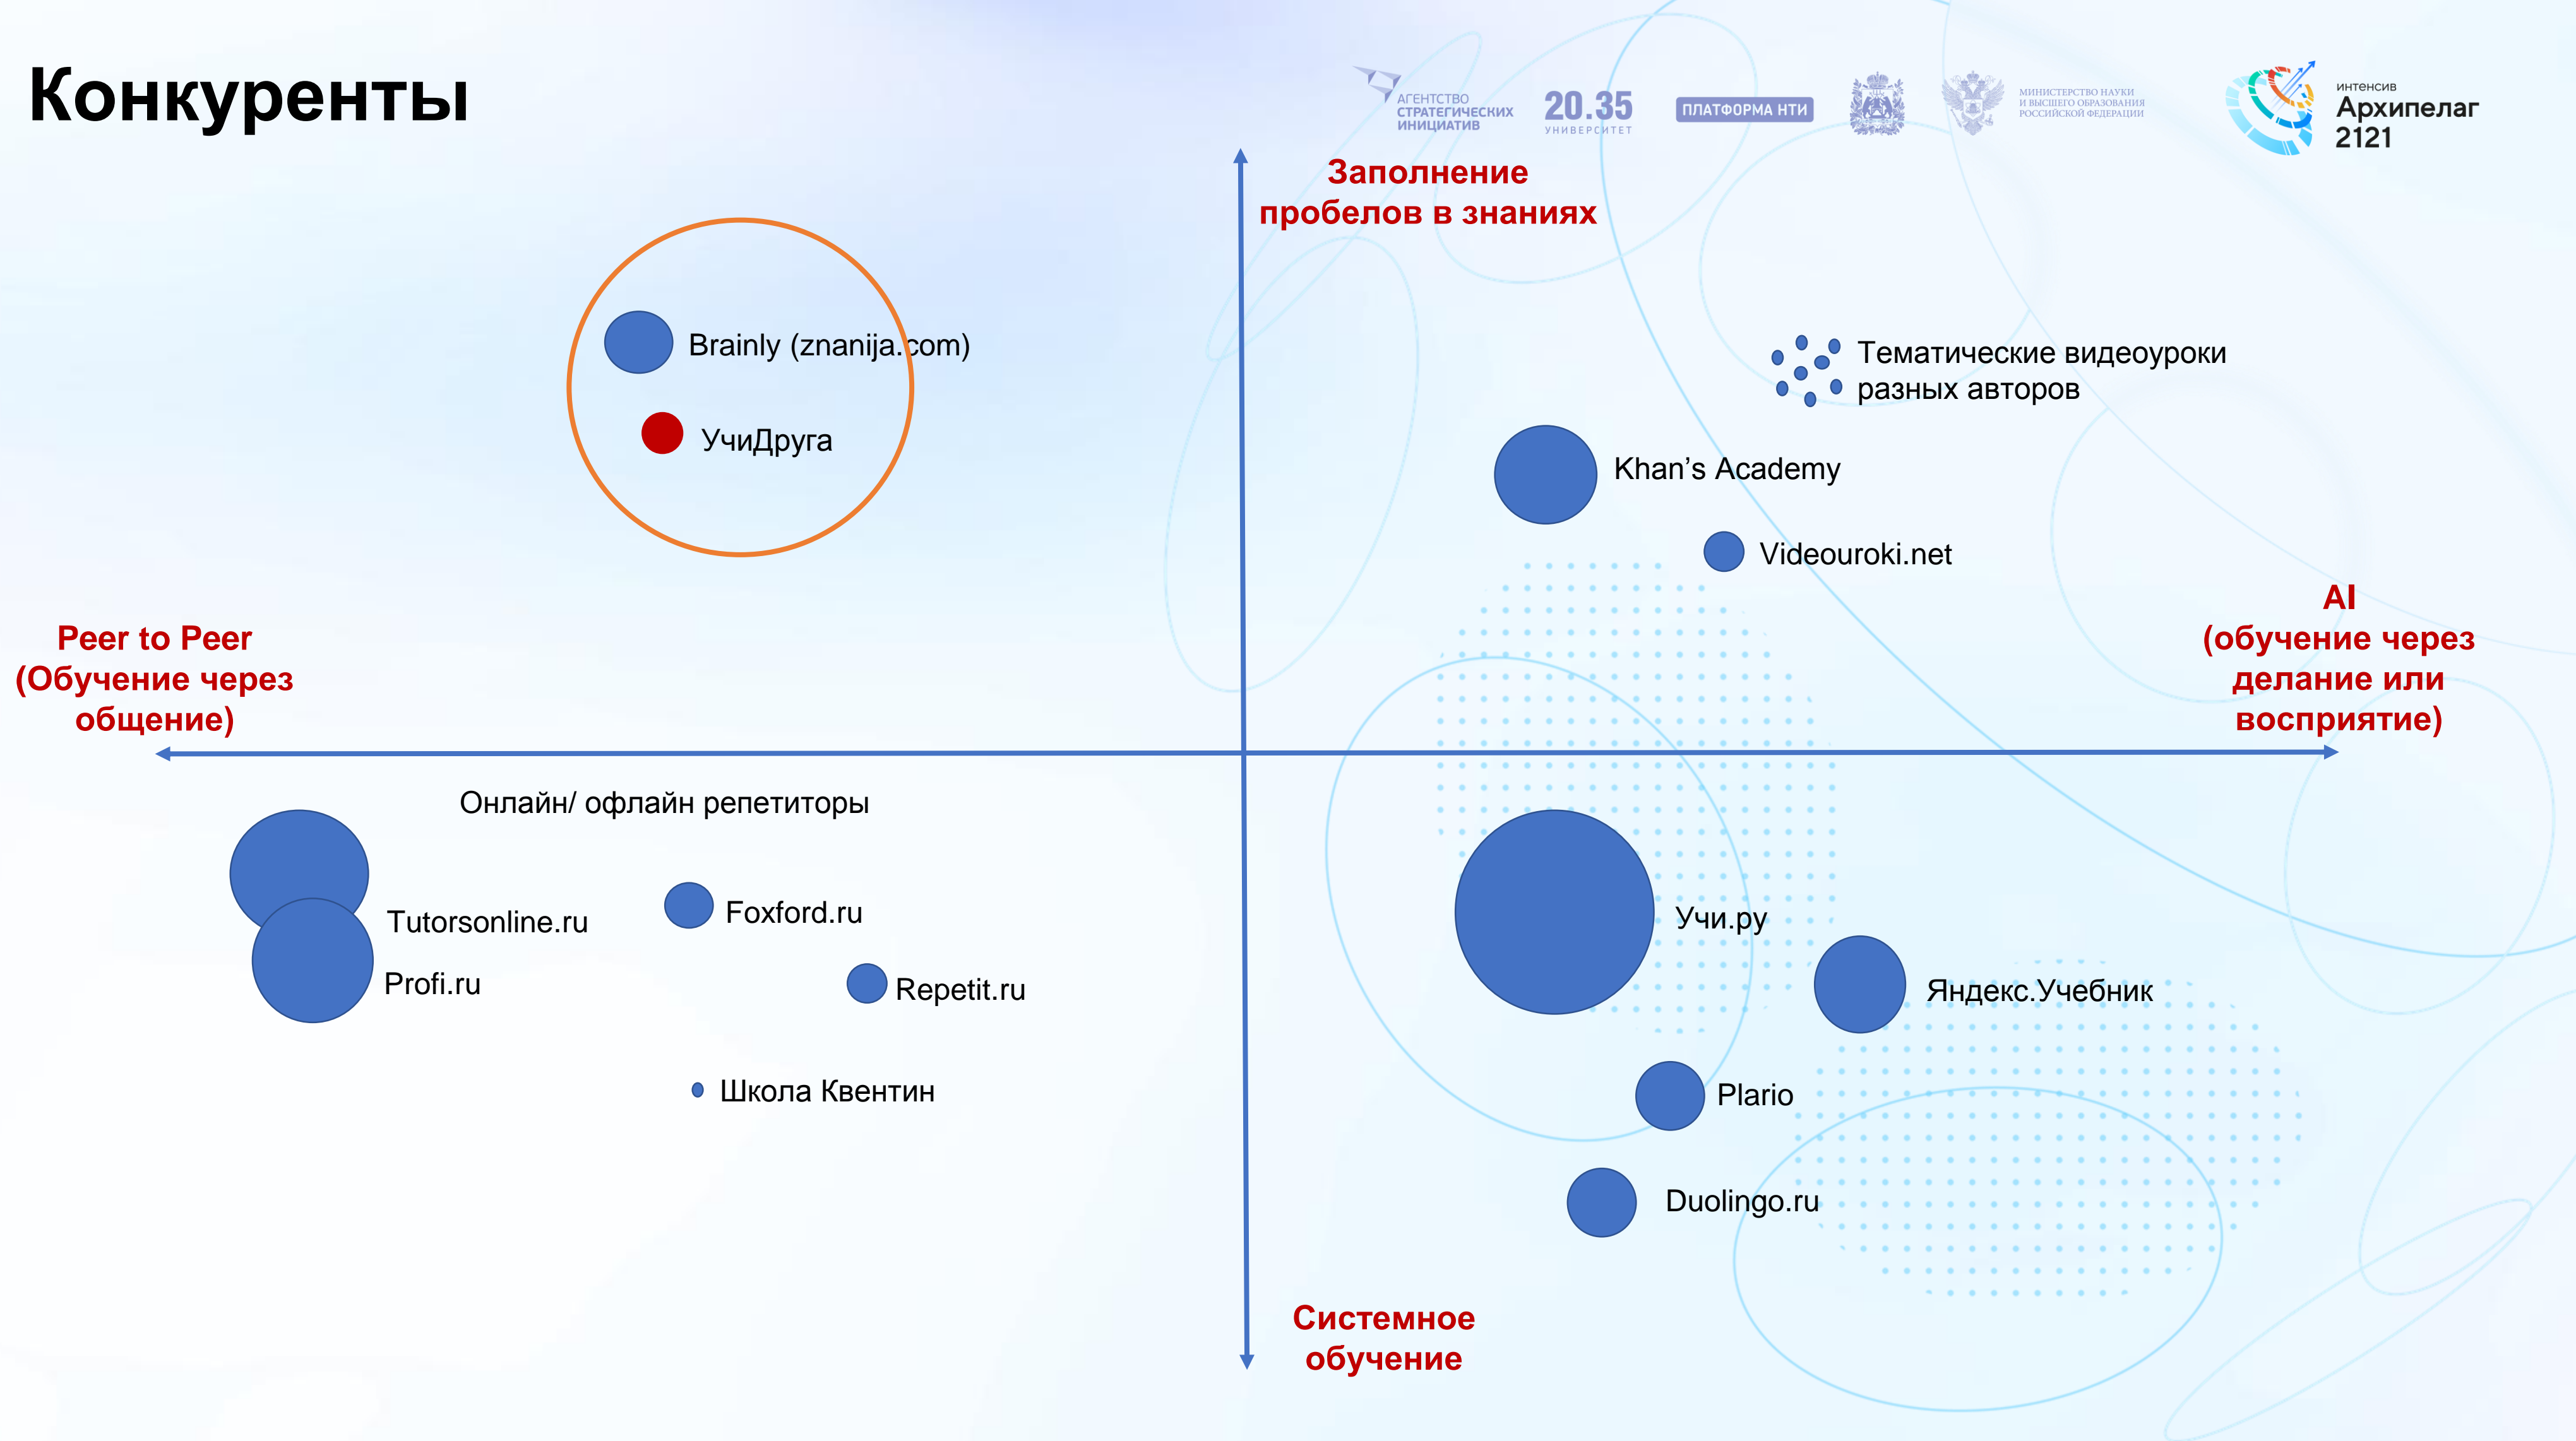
Конкуренты

АГЕНТСТВО СТРАТЕГИЧЕСКИХ ИНИЦИАТИВ

20.35 УНИВЕРСИТЕТ

ПЛАТФОРМА НТИ

МИНИСТЕРСТВО НАУКИ И ВЫСШЕГО ОБРАЗОВАНИЯ РОССИЙСКОЙ ФЕДЕРАЦИИ

интенсив Архипелаг 2121

Заполнение пробелов в знаниях

Brainly (znanija.com)

УчиДруга

Тематические видеоуроки разных авторов

Khan's Academy

Videouroki.net

Peer to Peer (Обучение через общение)

AI (обучение через делание или восприятие)

Онлайн/ офлайн репетиторы

Tutorsonline.ru

Foxford.ru

Profi.ru

Repetit.ru

Школа Квентин

Учи.ру

Яндекс.Учебник

Plario

Duolingo.ru

Системное обучение